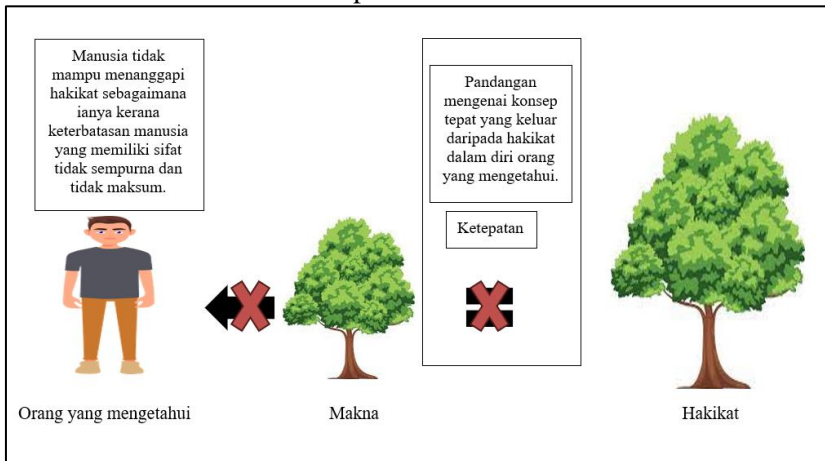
Manusia tidak mampu menanggapi hakikat sebagaimana ianya kerana keterbatasan manusia yang memiliki sifat tidak sempurna dan tidak maksum.

Pandangan mengenai konsep tepat yang keluar daripada hakikat dalam diri orang yang mengetahui.

Ketepatan

Orang yang mengetahui

Makna

Hakikat